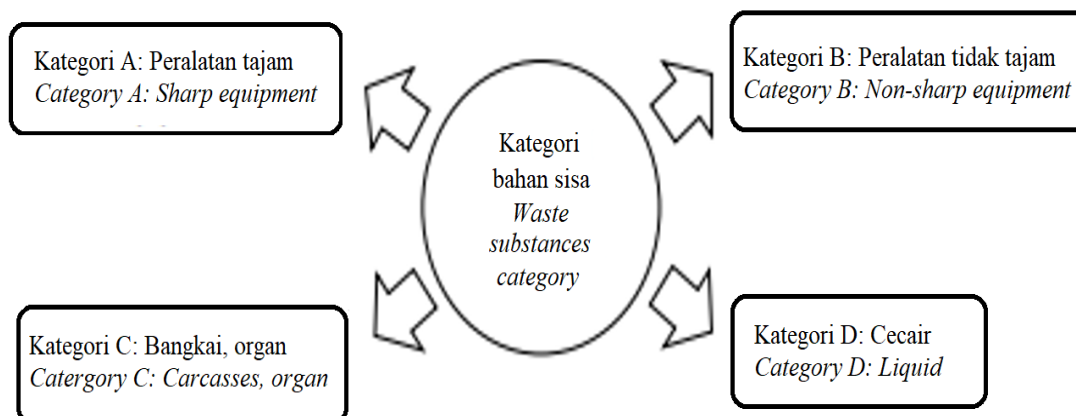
Kategori A: Peralatan tajam
*Category A: Sharp equipment*

Kategori B: Peralatan tidak tajam
*Category B: Non-sharp equipment*

Kategori bahan sisa
*Waste substances category*

Kategori C: Bangkai, organ
*Catergory C: Carcasses, organ*

Kategori D: Cecair
*Category D: Liquid*